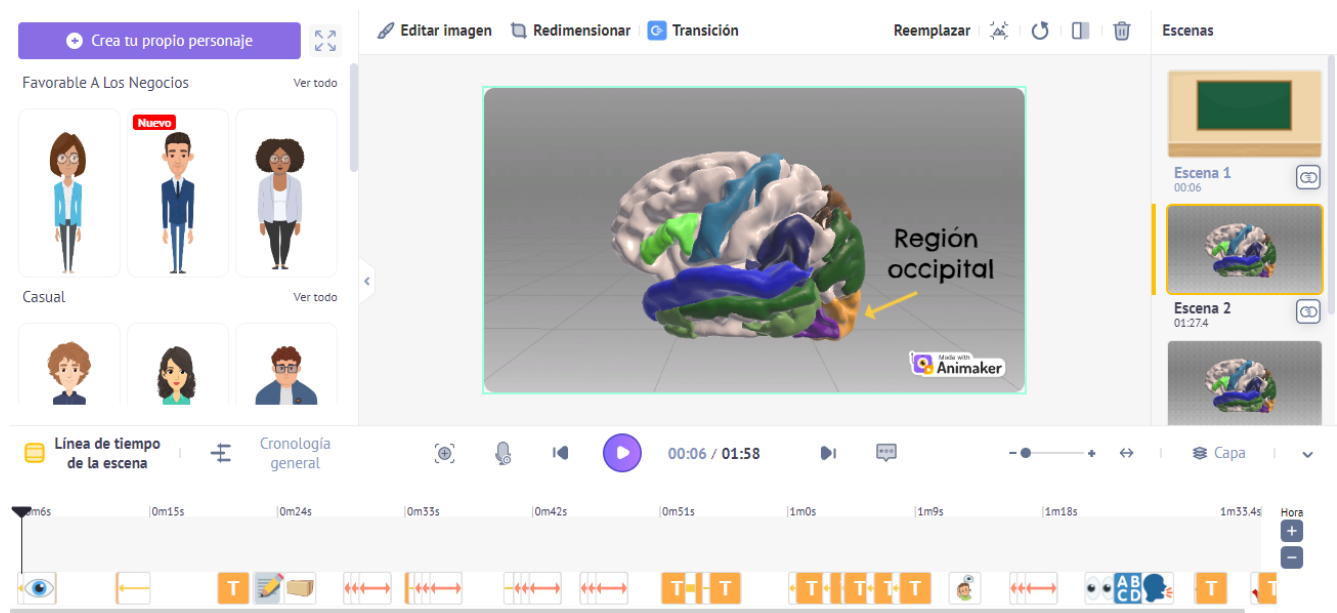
Crea tu propio personaje

Favorable A Los Negocios
Ver todo

Nuevo

Casual
Ver todo

Editar imagen
Redimensionar
Transición
Reemplazar

Región occipital

Made with Animaker

Escenas
Escena 1
00:06
Escena 2
01:27.4

Línea de tiempo de la escena
Cronología general
00:06 / 01:58
Capa

0m6s
0m15s
0m24s
0m33s
0m42s
0m51s
1m0s
1m9s
1m18s
1m33.4s
Hora

T
T
T
T
T
T
T
ABCD
T